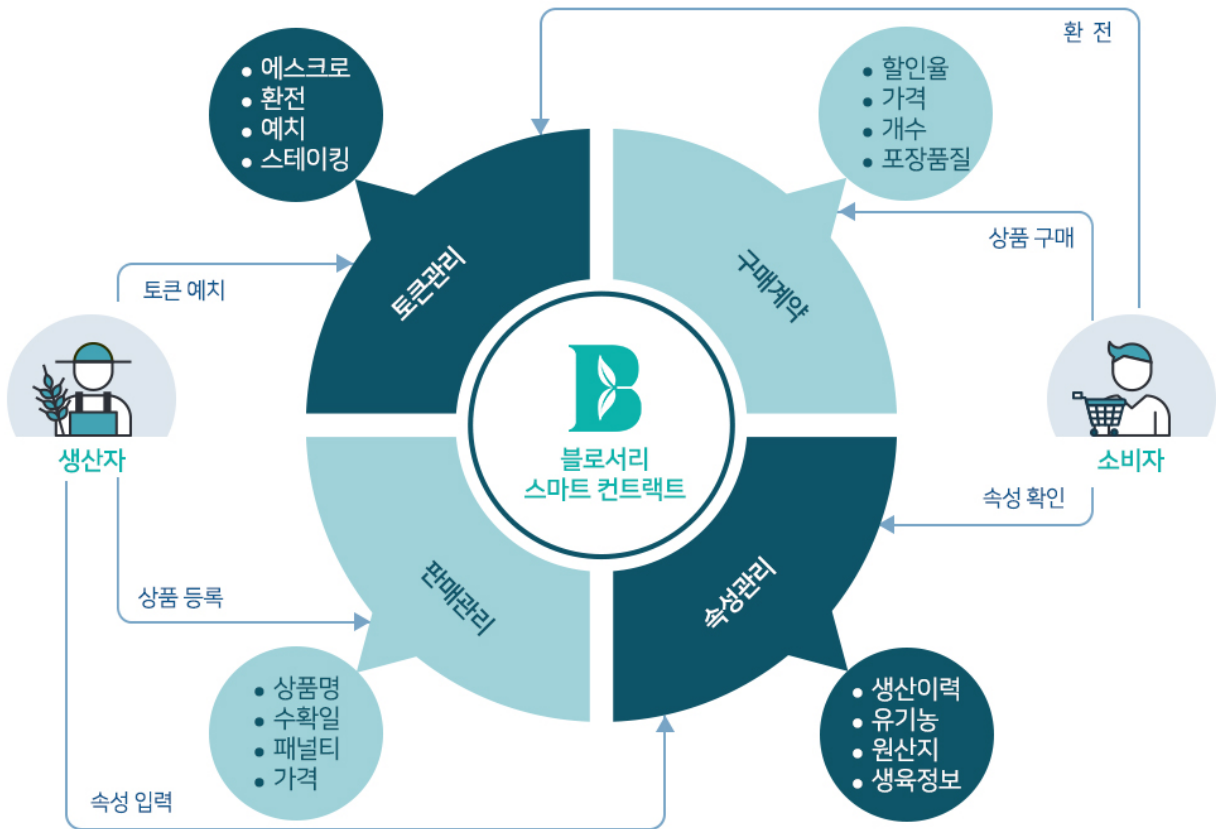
• 에스크로
• 환전
• 예치
• 스테이킹

환 전

• 할인율
• 가격
• 개수
• 포장품질

상품 구매

토큰 예치

토큰관리

구매계약

생산자

블로서리
스마트 컨트랙트

소비자

속성 확인

판매관리

속성관리

상품 등록

• 상품명
• 수확일
• 패널티
• 가격

• 생산이력
• 유기농
• 원산지
• 생육정보

속성 입력